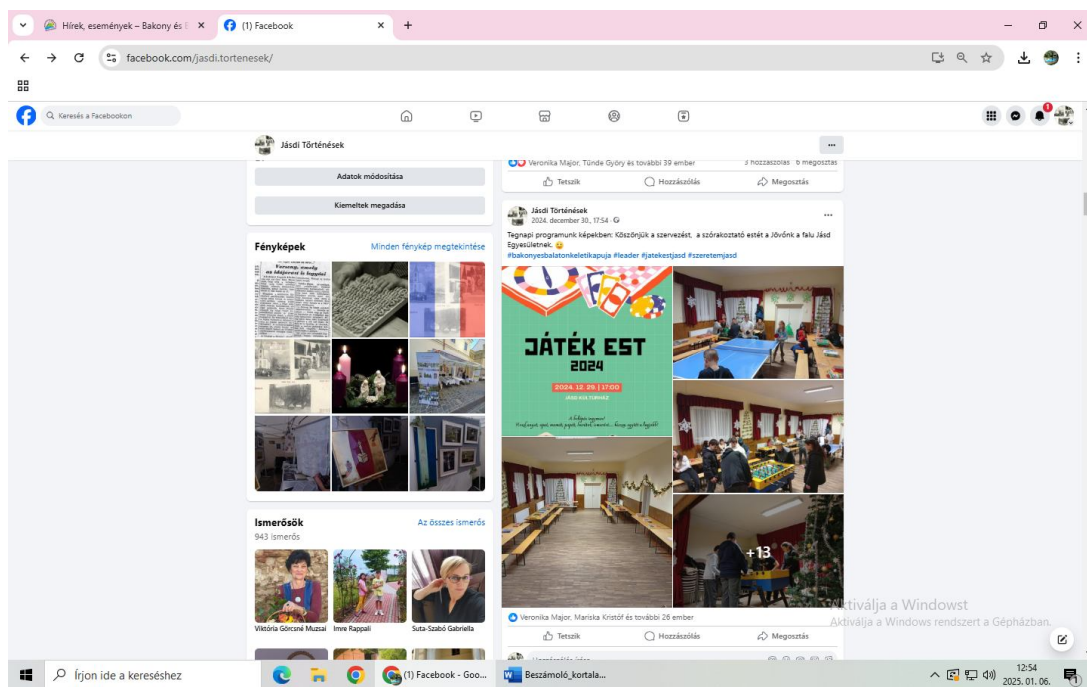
Hírek, események – Bakony és
(1) Facebook
facebook.com/jasdi.tortenesek/
Keresés a Facebookon
Jásdi Történések
Adatok módosítása
Kiemeltek megadása
Fényképek
Minden fénykép megtekintése
Ismerősök
943 ismerős
Az összes ismerős
Viktória Görcsné Muzsai
Imre Rappai
Suta-Szabó Gabriella
Veronika Major, Tünde Győry és további 39 ember
3 hozzászólás 6 megosztás
Tetszik
Hozzászólás
Megosztás
Jásdi Történések
2024. december 30., 17:54
Tegnapi programunk képekben: Köszönjük a szervezést, a szórakoztató estét a Jövőnk a falu Jásd Egyesületnek.
#bakonyesbalatonkeletikapuja #leader #jatekestjasd #szeretemjasd
JÁTÉK EST
2024
2024. 12. 29. | 17:00
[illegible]
+13
Veronika Major, Mariska Kristóf és további 26 ember
Tetszik
Hozzászólás
Megosztás
Aktiválja a Windowst
Aktiválja a Windows rendszert a Gépházban.
Írjon ide a kereséshez
(1) Facebook - Goo...
Beszámoló_kortala...
12:54
2025. 01. 06.